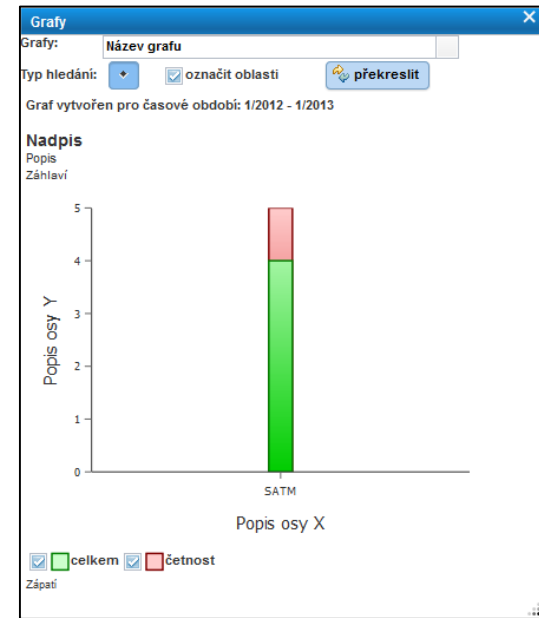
Grafy
Grafy: Název grafu
Typ hledání: označit oblasti překreslit
Graf vytvořen pro časové období: 1/2012 - 1/2013

Nadpis
Popis
Záhlaví

5
4
3
2
1
0
Popis osy Y
SATM
Popis osy X

celkem četnost
Zápatí